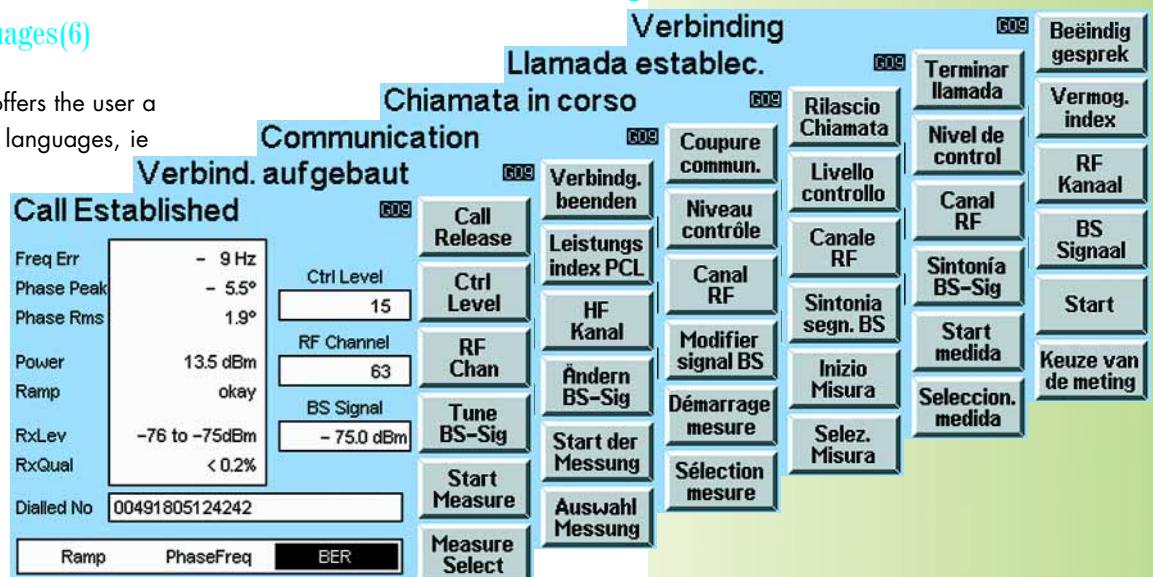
ages(6)

offers the user a
languages, ie

Verbinding
G09
Beëindig gesprek
Vermog. index
RF Kanaal
BS Signaal
Start
Keuze van de meting

Llamada establec.
G09
Terminar llamada
Nivel de control
Canal RF
Sintonía BS-Sig
Start medida
Seleccion. medida

Chiamata in corso
G09
Rilascio Chiamata
Livello controllo
Canale RF
Sintonia segn. BS
Inizio Misura
Selez. Misura

Communication
G09
Coupure commun.
Niveau contrôle
Canal RF
Modifier signal BS
Démarrage mesure
Sélection mesure

Verbind. aufgebaut
G09
Verbindg. beenden
Leistungs index PCL
HF Kanal
Ändern BS-Sig
Start der Messung
Auswahl Messung

Call Established
G09
Call Release
Ctrl Level
RF Chan
Tune BS-Sig
Start Measure
Measure Select

| | |
|---|---|
| Freq Err | – 9 Hz |
| Phase Peak | – 5.5° |
| Phase Rms | 1.9° |
| Power | 13.5 dBm |
| Ramp | okay |
| RxLev | –76 to –75dBm |
| RxQual | < 0.2% |

Ctrl Level
15
RF Channel
63
BS Signal
– 75.0 dBm

Dialled No 00491805124242

Ramp PhaseFreq BER